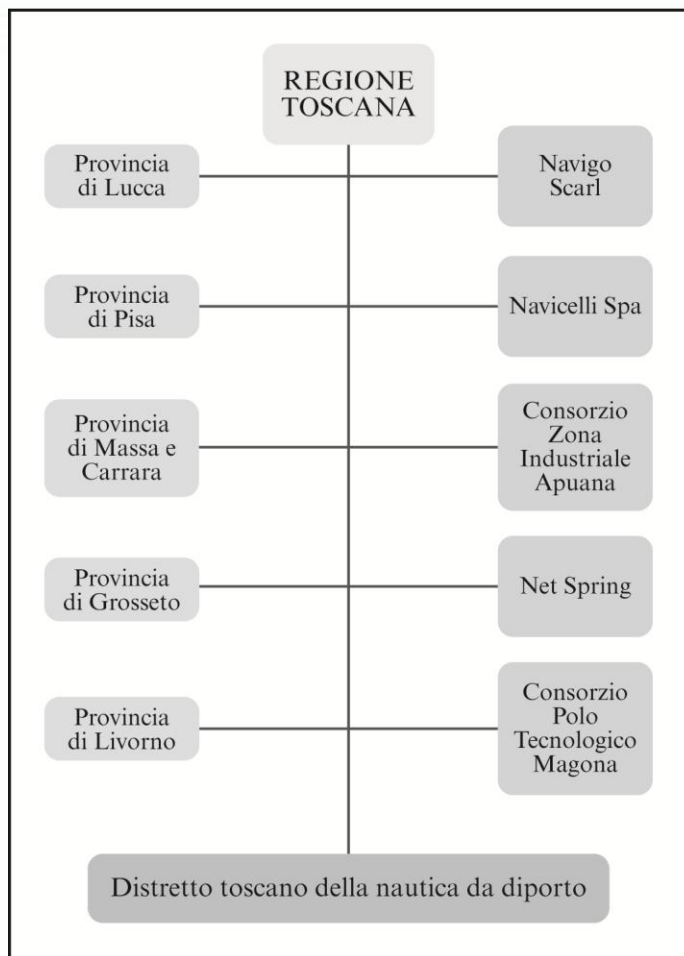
REGIONE TOSCANA

Provincia di Lucca

Navigo Scarl

Provincia di Pisa

Navicelli Spa

Provincia di Massa e Carrara

Consorzio Zona Industriale Apuana

Provincia di Grosseto

Net Spring

Provincia di Livorno

Consorzio Polo Tecnologico Magona

Distretto toscano della nautica da diporto